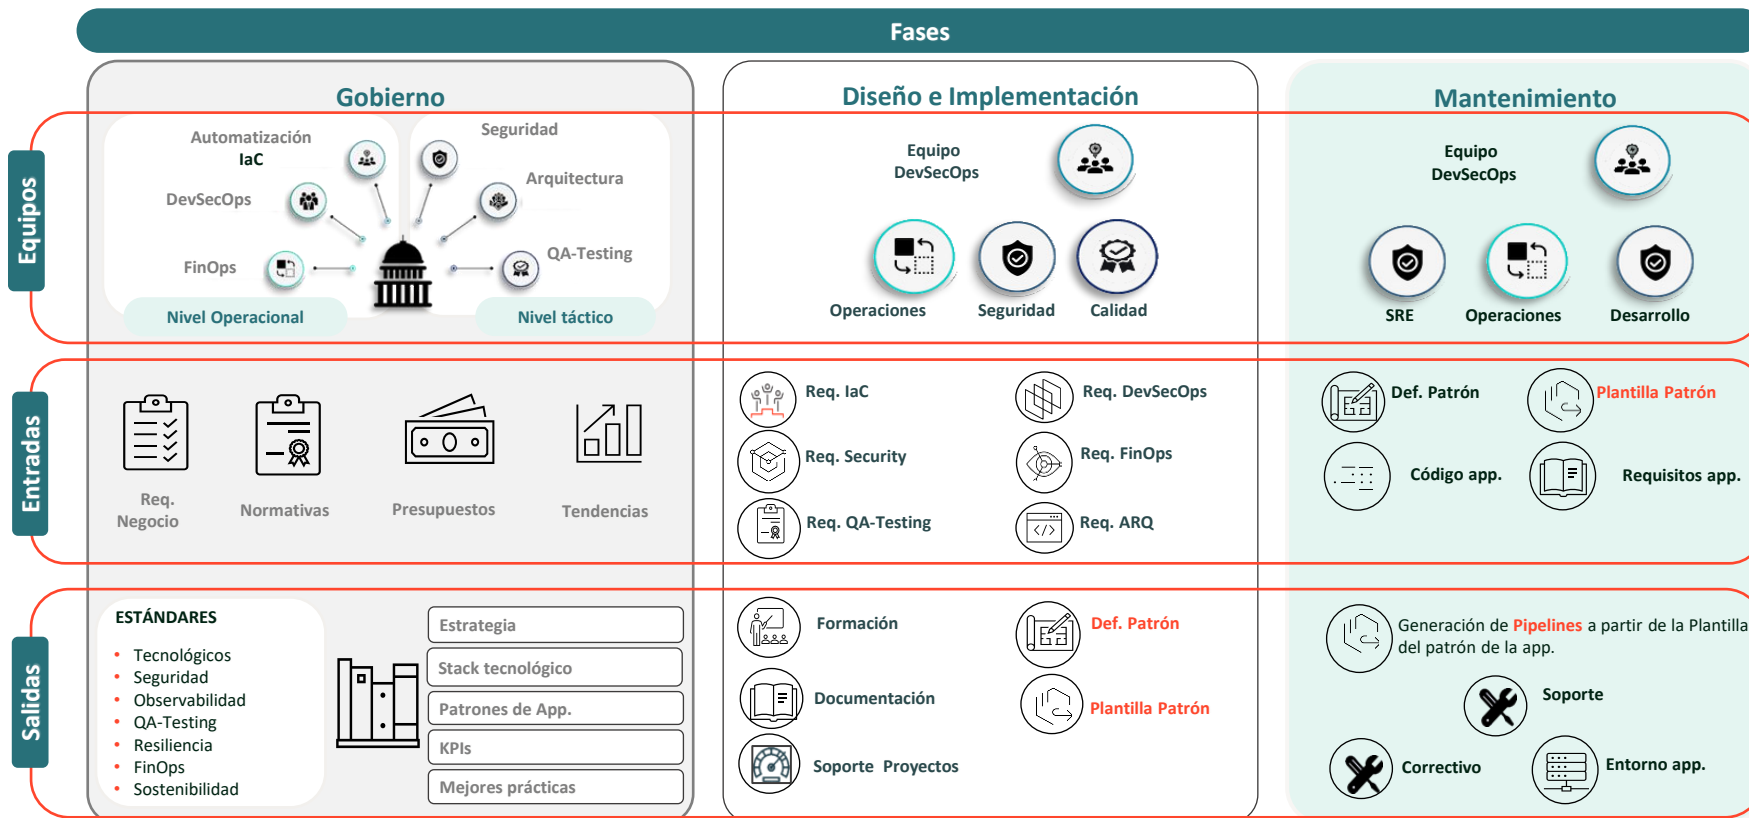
Fases

Equipos

Entradas

Salidas

Gobierno

Automatización IaC

Seguridad

DevSecOps

Arquitectura

FinOps

QA-Testing

Nivel Operacional

Nivel táctico

Req. Negocio

Normativas

Presupuestos

Tendencias

ESTÁNDARES

- Tecnológicos
- Seguridad
- Observabilidad
- QA-Testing
- Resiliencia
- FinOps
- Sostenibilidad

Estrategia

Stack tecnológico

Patrones de App.

KPIs

Mejores prácticas

Diseño e Implementación

Equipo DevSecOps

Operaciones

Seguridad

Calidad

Req. IaC

Req. DevSecOps

Req. Security

Req. FinOps

Req. QA-Testing

Req. ARQ

Formación

Def. Patrón

Documentación

Plantilla Patrón

Soporte Proyectos

Mantenimiento

Equipo DevSecOps

SRE

Operaciones

Desarrollo

Def. Patrón

Plantilla Patrón

Código app.

Requisitos app.

Generación de Pipelines a partir de la Plantilla del patrón de la app.

Soporte

Correctivo

Entorno app.